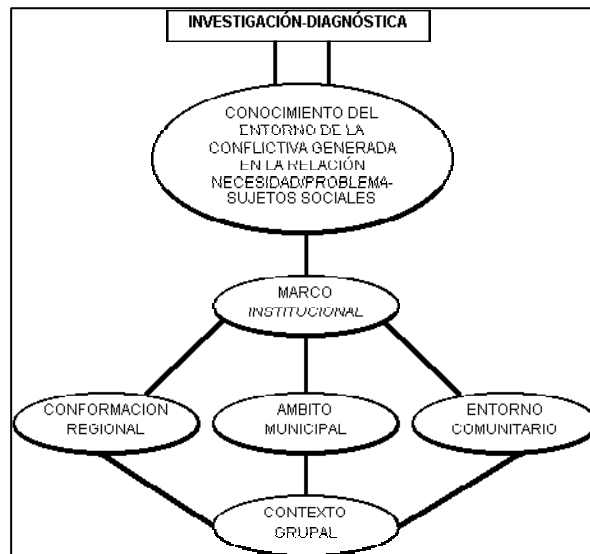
INVESTIGACIÓN-DIAGNÓSTICA

CONOCIMIENTO DEL ENTORNO DE LA CONFLICTIVA GENERADA EN LA RELACIÓN NECESIDAD/PROBLEMA-SUJETOS SOCIALES

MARCO INSTITUCIONAL

CONFORMACION REGIONAL

AMBITO MUNICIPAL

ENTORNO COMUNITARIO

CONTEXTO GRUPAL